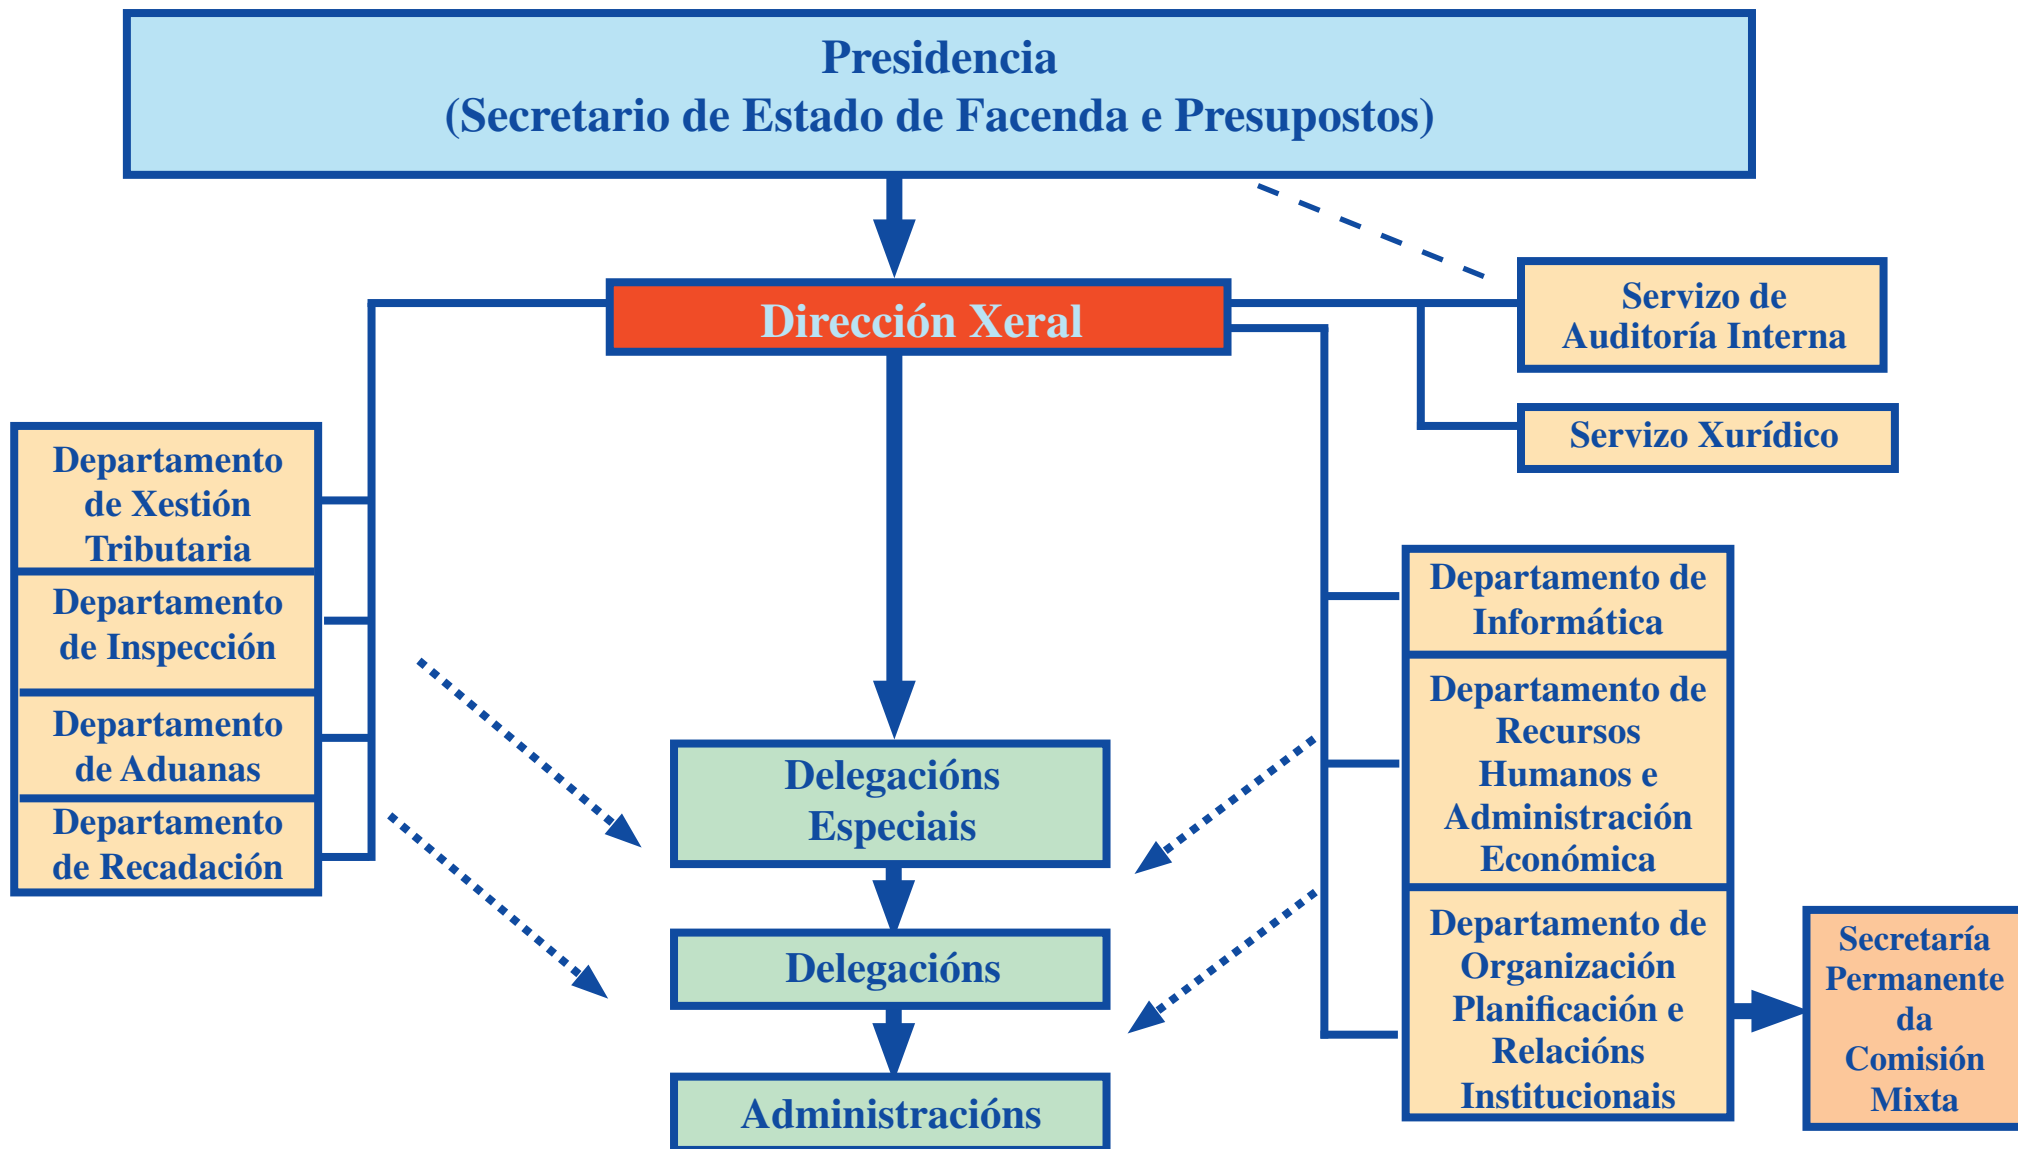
Presidencia
(Secretario de Estado de Facenda e Presupostos)

Dirección Xeral

Servizo de Auditoría Interna

Servizo Xurídico

Departamento de Xestión Tributaria

Departamento de Inspección

Departamento de Aduanas

Departamento de Recadación

Delegacións Especiais

Delegacións

Administracións

Departamento de Informática

Departamento de Recursos Humanos e Administración Económica

Departamento de Organización Planificación e Relacións Institucionais

Secretaría Permanente da Comisión Mixta